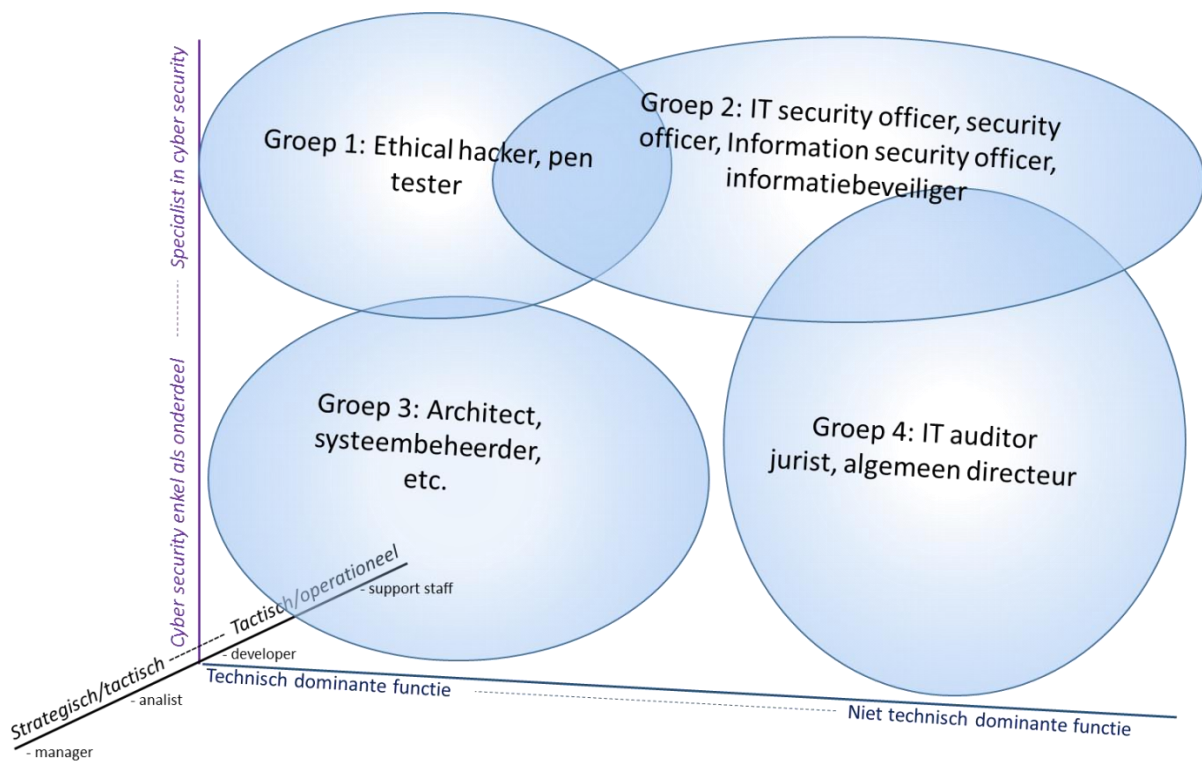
Specialist in cyber security

Cyber security enkel als onderdeel

Groep 1: Ethical hacker, pen tester

Groep 2: IT security officer, security officer, Information security officer, informatiebeveiliger

Groep 3: Architect, systeembeheerder, etc.

Groep 4: IT auditor jurist, algemeen directeur

Tactisch/operationeel

- support staff

Strategisch/tactisch

- developer

- analist

- manager

Technisch dominante functie

Niet technisch dominante functie